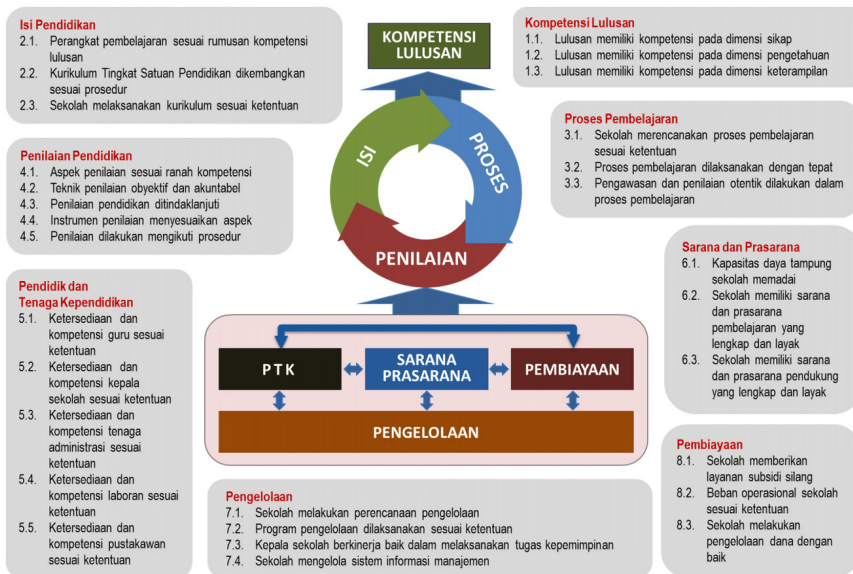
Isi Pendidikan
2.1. Perangkat pembelajaran sesuai rumusan kompetensi lulusan
2.2. Kurikulum Tingkat Satuan Pendidikan dikembangkan sesuai prosedur
2.3. Sekolah melaksanakan kurikulum sesuai ketentuan

KOMPETENSI LULUSAN

Kompetensi Lulusan
1.1. Lulusan memiliki kompetensi pada dimensi sikap
1.2. Lulusan memiliki kompetensi pada dimensi pengetahuan
1.3. Lulusan memiliki kompetensi pada dimensi keterampilan

Proses Pembelajaran
3.1. Sekolah merencanakan proses pembelajaran sesuai ketentuan
3.2. Proses pembelajaran dilaksanakan dengan tepat
3.3. Pengawasan dan penilaian otentik dilakukan dalam proses pembelajaran

Penilaian Pendidikan
4.1. Aspek penilaian sesuai ranah kompetensi
4.2. Teknik penilaian obyektif dan akuntabel
4.3. Penilaian pendidikan ditindaklanjuti
4.4. Instrumen penilaian menyesuaikan aspek
4.5. Penilaian dilakukan mengikuti prosedur

ISI
PROSES
PENILAIAN

Sarana dan Prasarana
6.1. Kapasitas daya tampung sekolah memadai
6.2. Sekolah memiliki sarana dan prasarana pembelajaran yang lengkap dan layak
6.3. Sekolah memiliki sarana dan prasarana pendukung yang lengkap dan layak

Pendidik dan Tenaga Kependidikan
5.1. Ketersediaan dan kompetensi guru sesuai ketentuan
5.2. Ketersediaan dan kompetensi kepala sekolah sesuai ketentuan
5.3. Ketersediaan dan kompetensi tenaga administrasi sesuai ketentuan
5.4. Ketersediaan dan kompetensi laboran sesuai ketentuan
5.5. Ketersediaan dan kompetensi pustakawan sesuai ketentuan

PTK
SARANA PRASARANA
PEMBIAYAAN
PENGELOLAAN

Pembiayaan
8.1. Sekolah memberikan layanan subsidi silang
8.2. Beban operasional sekolah sesuai ketentuan
8.3. Sekolah melakukan pengelolaan dana dengan baik

Pengelolaan
7.1. Sekolah melakukan perencanaan pengelolaan
7.2. Program pengelolaan dilaksanakan sesuai ketentuan
7.3. Kepala sekolah berkinerja baik dalam melaksanakan tugas kepemimpinan
7.4. Sekolah mengelola sistem informasi manajemen